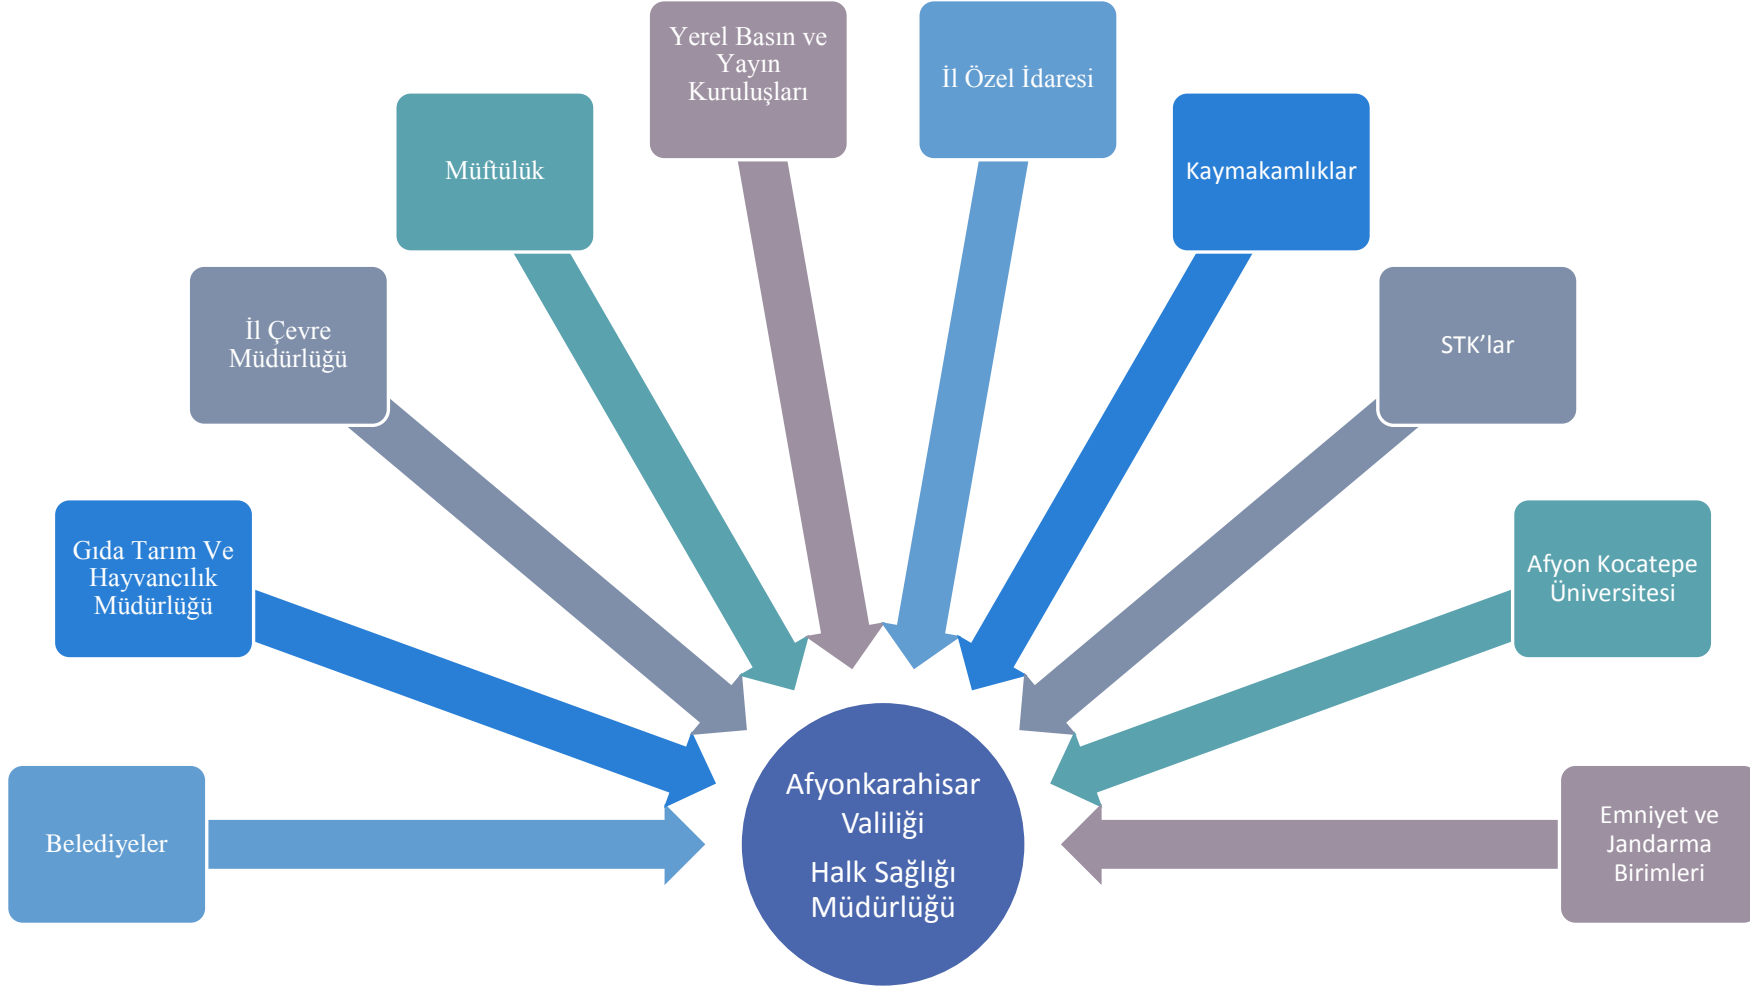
Yerel Basın ve Yayın Kuruluşları

İl Özel İdaresi

Müftülük

Kaymakamlıklar

İl Çevre Müdürlüğü

STK'lar

Gıda Tarım Ve Hayvancılık Müdürlüğü

Afyon Kocatepe Üniversitesi

Belediyeler

Afyonkarahisar Valiliği

Halk Sağlığı Müdürlüğü

Emniyet ve Jandarma Birimleri